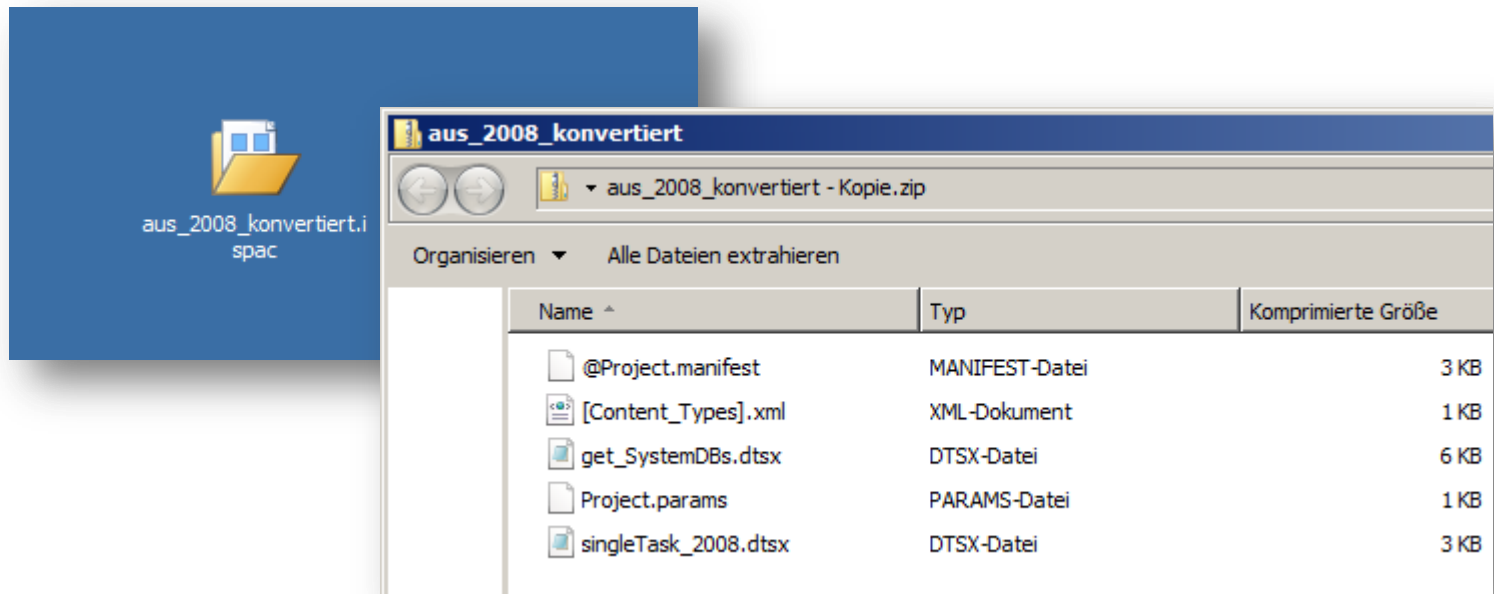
aus_2008_konvertiert.ispac

aus_2008_konvertiert

aus_2008_konvertiert - Kopie.zip

Organisieren
Alle Dateien extrahieren

| Name | Typ | Komprimierte Größe |
|---|---|---|
| @Project.manifest | MANIFEST-Datei | 3 KB |
| [Content_Types].xml | XML-Dokument | 1 KB |
| get_SystemDBs.dtsx | DTSX-Datei | 6 KB |
| Project.params | PARAMS-Datei | 1 KB |
| singleTask_2008.dtsx | DTSX-Datei | 3 KB |